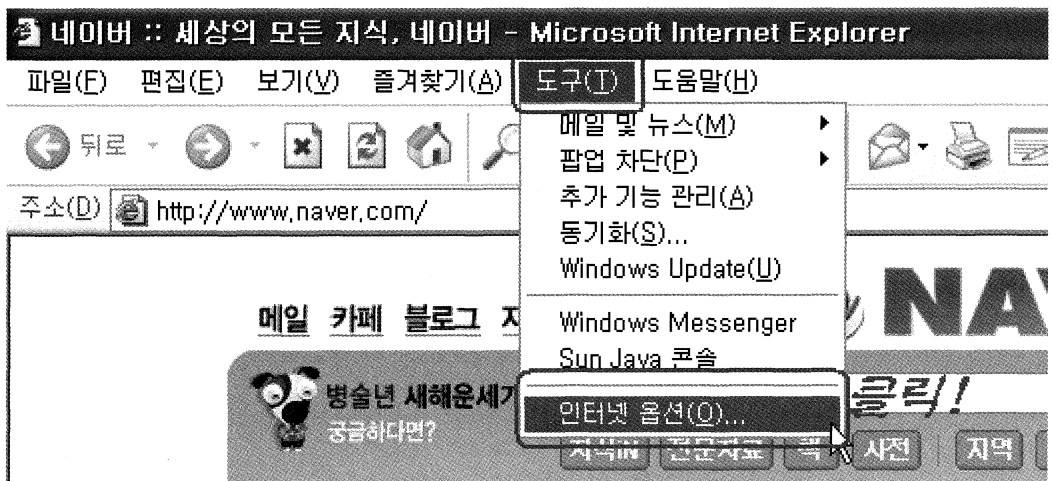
네이버 :: 세상의 모든 지식, 네이버 - Microsoft Internet Explorer

파일(F) 편집(E) 보기(V) 즐겨찾기(A) 도구(T) 도움말(H)

뒤로

주소(D) http://www.naver.com/

메일 및 뉴스(M)
팝업 차단(P)
추가 기능 관리(A)
동기화(S)...
Windows Update(U)
Windows Messenger
Sun Java 콘솔
인터넷 옵션(O)...

메일 카페 블로그 지

NAV

병술년 새해운세가
궁금하다면?

클릭!

지식iN 전문자료 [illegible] 사전 지역